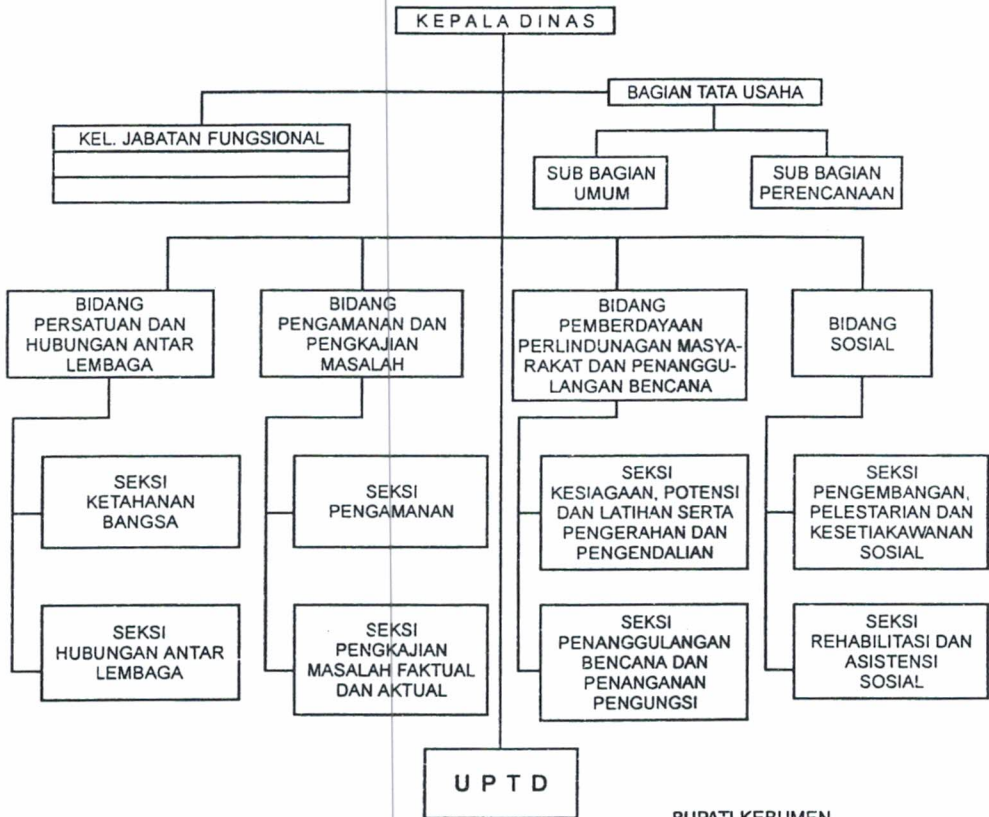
KEPALA DINAS

BAGIAN TATA USAHA

KEL. JABATAN FUNGSIONAL

SUB BAGIAN UMUM

SUB BAGIAN PERENCANAAN

BIDANG PERSATUAN DAN HUBUNGAN ANTAR LEMBAGA

BIDANG PENGAMANAN DAN PENGKAJIAN MASALAH

BIDANG PEMBERDAYAAN PERLINDUNAGAN MASYARAKAT DAN PENANGGULANGAN BENCANA

BIDANG SOSIAL

SEKSI KETAHANAN BANGSA

SEKSI PENGAMANAN

SEKSI KESIAGAAN, POTENSI DAN LATIHAN SERTA PENGERAHAN DAN PENGENDALIAN

SEKSI PENGEMBANGAN, PELESTARIAN DAN KESETIAKAWANAN SOSIAL

SEKSI HUBUNGAN ANTAR LEMBAGA

SEKSI PENGKAJIAN MASALAH FAKTUAL DAN AKTUAL

SEKSI PENANGGULANGAN BENCANA DAN PENANGANAN PENGUNGSI

SEKSI REHABILITASI DAN ASISTENSI SOSIAL

UPTD

BUPATI KEBUMEN